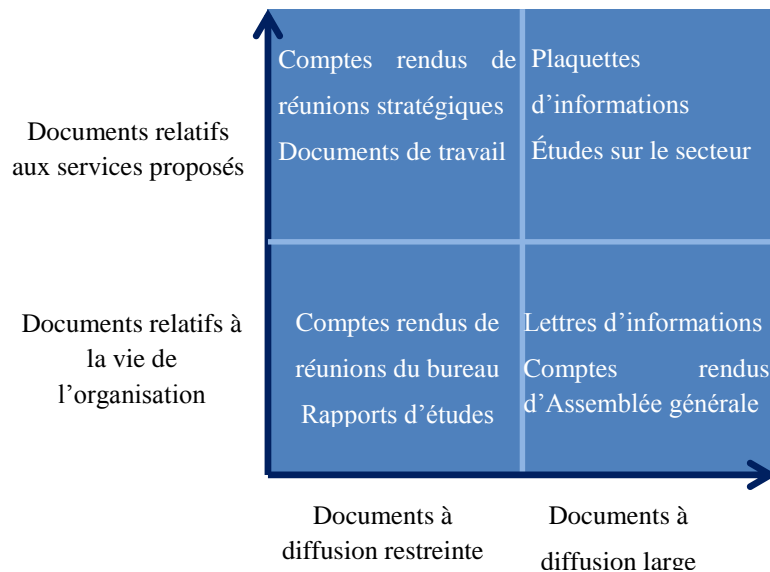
Comptes rendus de réunions stratégiques
Documents de travail

Plaquettes d'informations
Études sur le secteur

Documents relatifs aux services proposés

Documents relatifs à la vie de l'organisation

Comptes rendus de réunions du bureau
Rapports d'études

Lettres d'informations
Comptes rendus d'Assemblée générale

Documents à diffusion restreinte

Documents à diffusion large